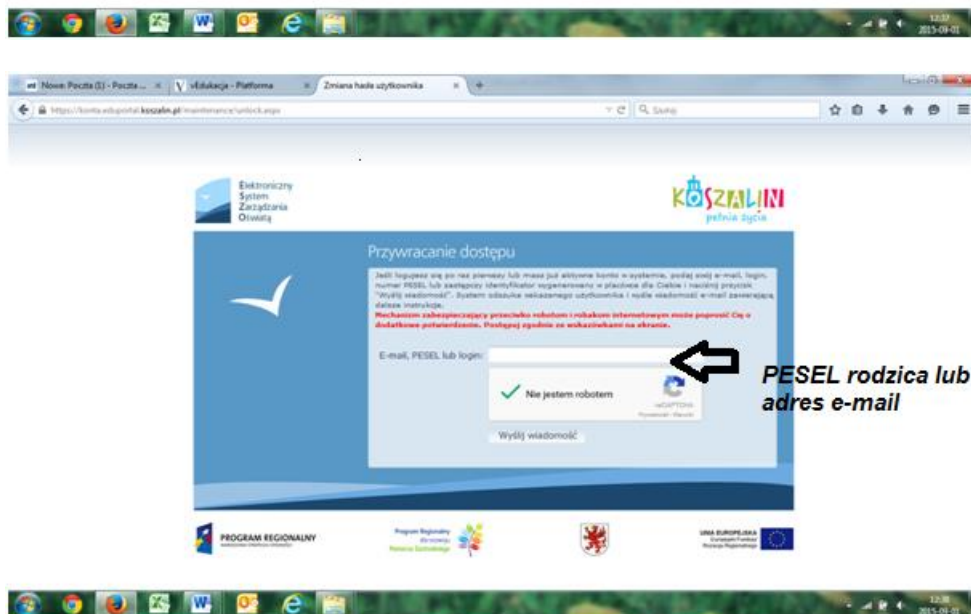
12:37
2015-09-01

Nowa: Poczta (1) - Poczta ... | vEdukacja - Platforma | Zmiana hasła użytkownika | +

https://konta.eduportal.koszalin.pl/maintenance/unlock.aspx

Szukaj

Elektroniczny System Zarządzania Oświatą

KOSZALIN pełnia życia

Przywracanie dostępu

Jeśli logujesz się po raz pierwszy lub masz już aktywne konto w systemie, podaj swój e-mail, login, numer PESEL lub zastępczy identyfikator wygenerowany w placówce dla Ciebie i naciśnij przycisk "Wyślij wiadomość". System odszuka wskazanego użytkownika i wyśle wiadomość e-mail zawierającą dalsze instrukcje.
Mechanizm zabezpieczający przeciwko robotom i robakom internetowym może poprosić Cię o dodatkowe potwierdzenie. Postępuj zgodnie ze wskazówkami na ekranie.

E-mail, PESEL lub login:

Nie jestem robotem

reCAPTCHA
Prywatność - Warunki

Wyślij wiadomość

PESEL rodzica lub adres e-mail

PROGRAM REGIONALNY

Program Regionalny dla rozwoju Pomorza Zachodniego

UNIA EUROPEJSKA
Europejski Fundusz Rozwoju Regionalnego

12:38
2015-09-01